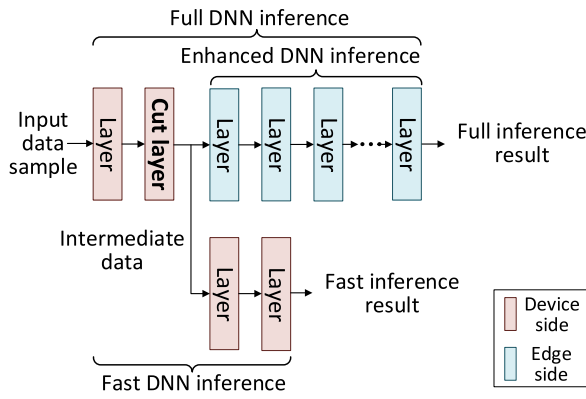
Full DNN inference

Enhanced DNN inference

Input data sample

Layer

Cut layer

Layer

Layer

Layer

Layer

Full inference result

Intermediate data

Layer

Layer

Fast inference result

Fast DNN inference

Device side

Edge side